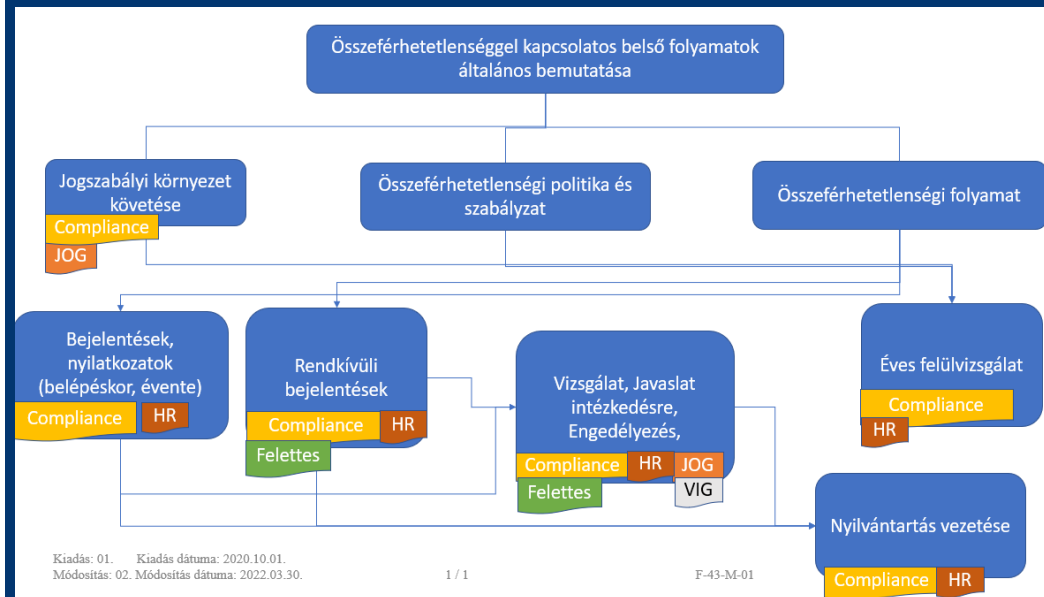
Összeférhetetlenséggel kapcsolatos belső folyamatok általános bemutatása

Jogszabályi környezet követése
Compliance
JOG

Összeférhetetlenségi politika és szabályzat

Összeférhetetlenségi folyamat

Bejelentések, nyilatkozatok (belépéskor, évente)
Compliance
HR

Rendkívüli bejelentések
Compliance
HR
Felettes

Vizsgálat, Javaslat intézkedésre, Engedélyezés,
Compliance
HR
JOG
Felettes
VIG

Éves felülvizsgálat
Compliance
HR

Nyilvántartás vezetése
Compliance
HR

Kiadás: 01. Kiadás dátuma: 2020.10.01.
Módosítás: 02. Módosítás dátuma: 2022.03.30.
1 / 1
F-43-M-01